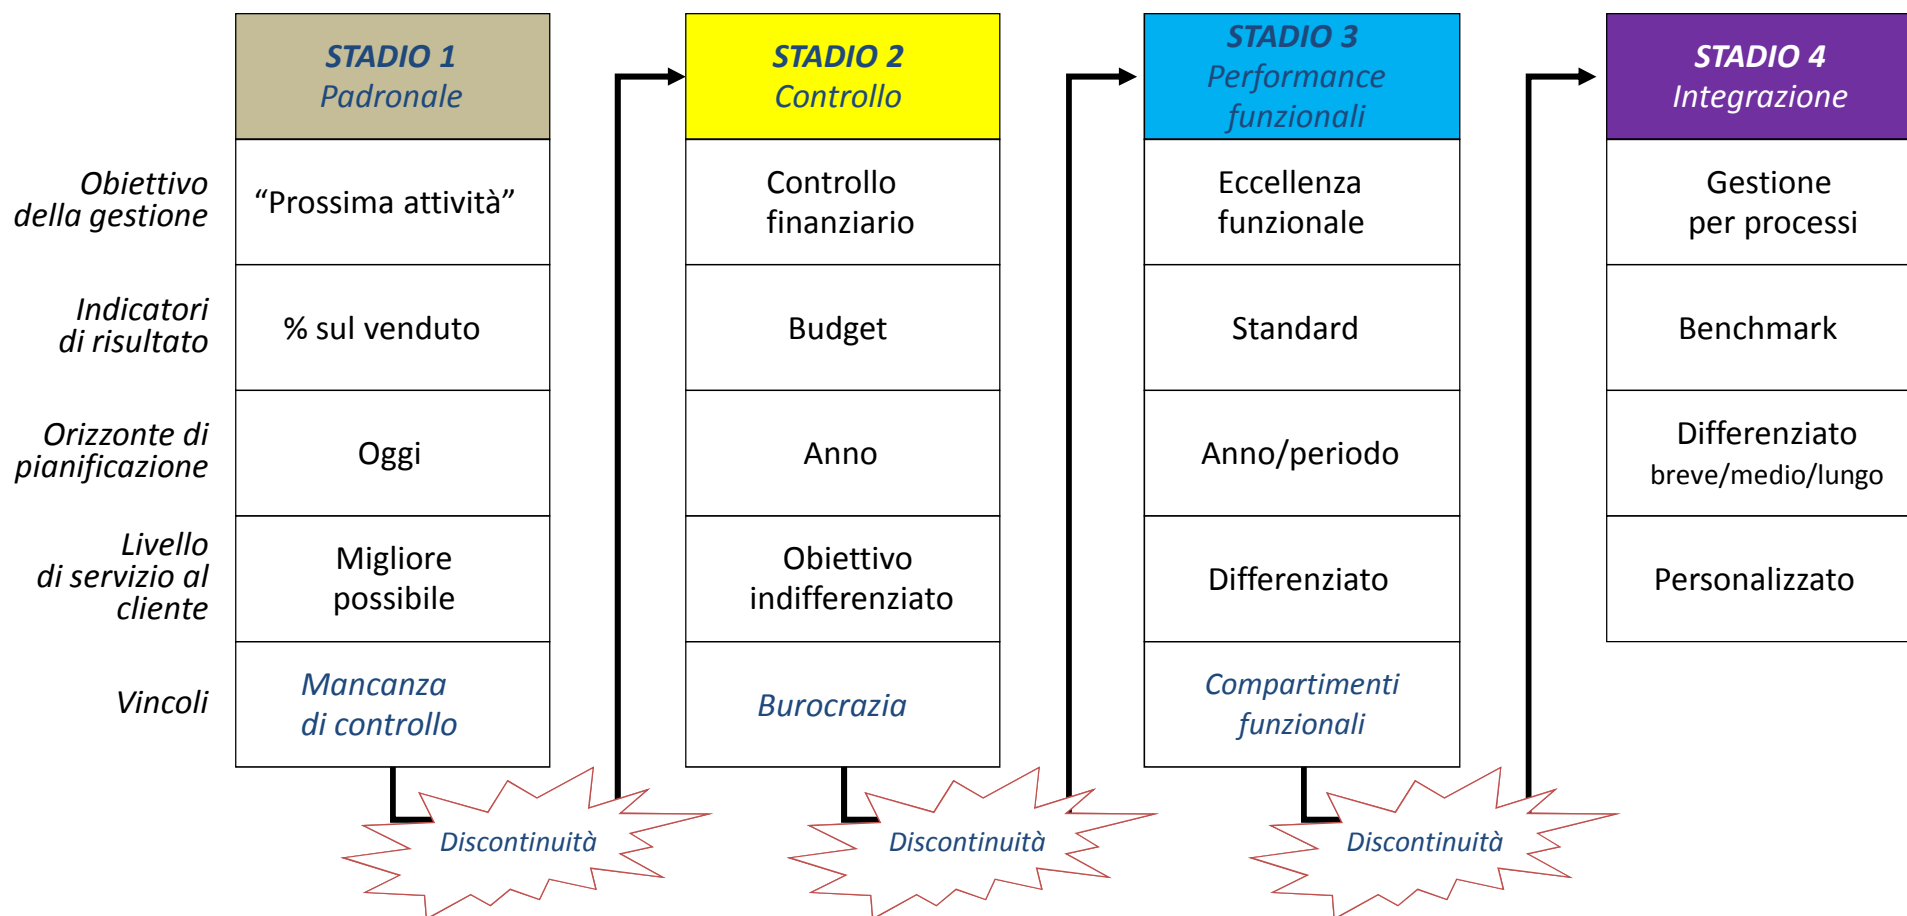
| | STADIO 1 Padronale | STADIO 2 Controllo | STADIO 3 Performance funzionali | STADIO 4 Integrazione |
|---|---|---|---|---|
| Obiettivo della gestione | “Prossima attività” | Controllo finanziario | Eccellenza funzionale | Gestione per processi |
| Indicatori di risultato | % sul venduto | Budget | Standard | Benchmark |
| Orizzonte di pianificazione | Oggi | Anno | Anno/periodo | Differenziato breve/medio/lungo |
| Livello di servizio al cliente | Migliore possibile | Obiettivo indifferenziato | Differenziato | Personalizzato |
| Vincoli | Mancanza di controllo | Burocrazia | Compartimenti funzionali | |

Discontinuità

Discontinuità

Discontinuità